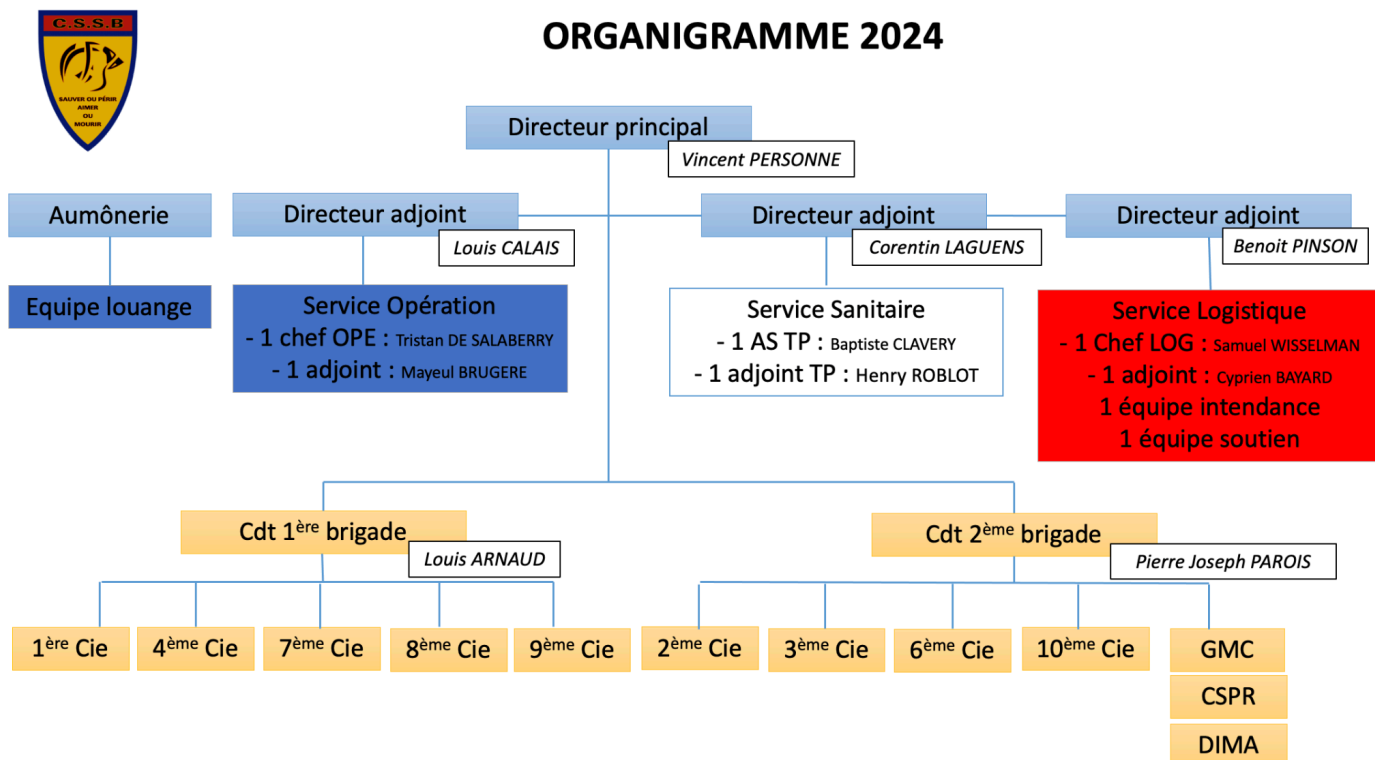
C.S.S.B
SAUVER OU PÉRIR
AIMER
OU
MOURIR

ORGANIGRAMME 2024

Directeur principal
Vincent PERSONNE

Aumônerie

Equipe louange

Directeur adjoint
Louis CALAIS

Service Opération
- 1 chef OPE : Tristan DE SALABERRY
- 1 adjoint : Mayeul BRUGERE

Directeur adjoint
Corentin LAGUENS

Service Sanitaire
- 1 AS TP : Baptiste CLAVERY
- 1 adjoint TP : Henry ROBLOT

Directeur adjoint
Benoit PINSON

Service Logistique
- 1 Chef LOG : Samuel WISSELMAN
- 1 adjoint : Cyprien BAYARD
1 équipe intendance
1 équipe soutien

Cdt 1$^{ère}$ brigade
Louis ARNAUD

1$^{ère}$ Cie
4$^{ème}$ Cie
7$^{ème}$ Cie
8$^{ème}$ Cie
9$^{ème}$ Cie

Cdt 2$^{ème}$ brigade
Pierre Joseph PAROIS

2$^{ème}$ Cie
3$^{ème}$ Cie
6$^{ème}$ Cie
10$^{ème}$ Cie
GMC
CSPR
DIMA